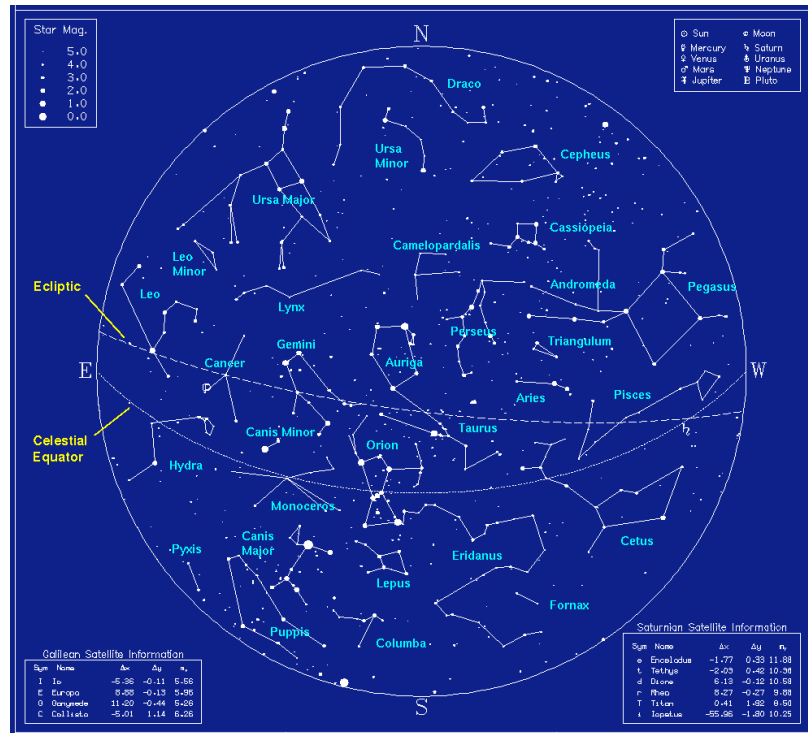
Star Mag.
5.0
4.0
3.0
2.0
1.0
0.0

N

Sun
Moon
Mercury
Saturn
Venus
Uranus
Mars
Neptune
Jupiter
Pluto

Draco
Ursa Minor
Cepheus
Ursa Major
Cassiopeia
Camelopardalis
Leo Minor
Andromeda
Pegasus
Ecliptic
Leo
Lynx
Perseus
Triangulum
Gemini
Cancer
Auriga
E
W
Pisces
Aries
Taurus
Canis Minor
Celestial Equator
Orion
Hydra
Monoceros
Canis Major
Cetus
Pyxis
Eridanus
Lepus
Fornax
Puppis
Columba
S

Galilean Satellite Information
| Sym | Name | Δx | Δy | $m_v$ |
|---|---|---|---|---|
| I | Io | -5.36 | -0.11 | 5.56 |
| E | Europa | 8.88 | -0.13 | 5.96 |
| G | Ganymede | 11.20 | -0.44 | 5.26 |
| C | Callisto | -5.01 | 1.14 | 6.26 |

Saturnian Satellite Information
| Sym | Name | Δx | Δy | $m_v$ |
|---|---|---|---|---|
| e | Enceladus | -1.77 | 0.33 | 11.88 |
| t | Tethys | -2.03 | -0.42 | 10.38 |
| d | Dione | 6.13 | -0.12 | 10.58 |
| r | Rhea | 8.27 | -0.27 | 9.88 |
| T | Titan | 0.41 | 1.82 | 8.50 |
| i | Iapetus | -55.96 | -1.80 | 10.25 |